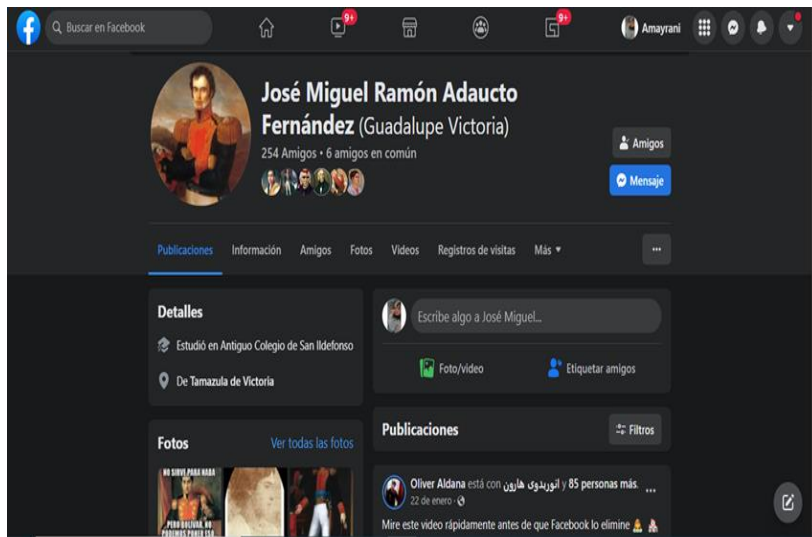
Buscar en Facebook

9+

9+

Amayrani

José Miguel Ramón Adaucto Fernández (Guadalupe Victoria)

254 Amigos • 6 amigos en común

Amigos

Mensaje

Publicaciones  Información  Amigos  Fotos  Videos  Registros de visitas  Más ▾

···

Detalles

Estudió en Antiguo Colegio de San Ildefonso

De Tamazula de Victoria

Fotos  Ver todas las fotos

NO SIRVE PARA NADA

PERO BOLIVA, NO PODEMOS PONER LA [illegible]

Escribe algo a José Miguel...

Foto/video

Etiquetar amigos

Publicaciones

Filtros

Oliver Aldana está con انوریدوی هارون y 85 personas más.

22 de enero ·

···

Mire este video rápidamente antes de que Facebook lo elimine